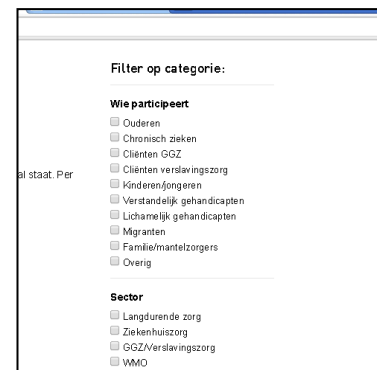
al staat. Per

Filter op categorie:

Wie participeert

Ouderen
Chronisch zieken
Cliënten GGZ
Cliënten verslavingszorg
Kinderen/jongeren
Verstandelijk gehandicapten
Lichamelijk gehandicapten
Migranten
Familie/mantelzorgers
Overig

Sector

Langdurende zorg
Ziekenhuiszorg
GGZ/Verslavingszorg
WMO